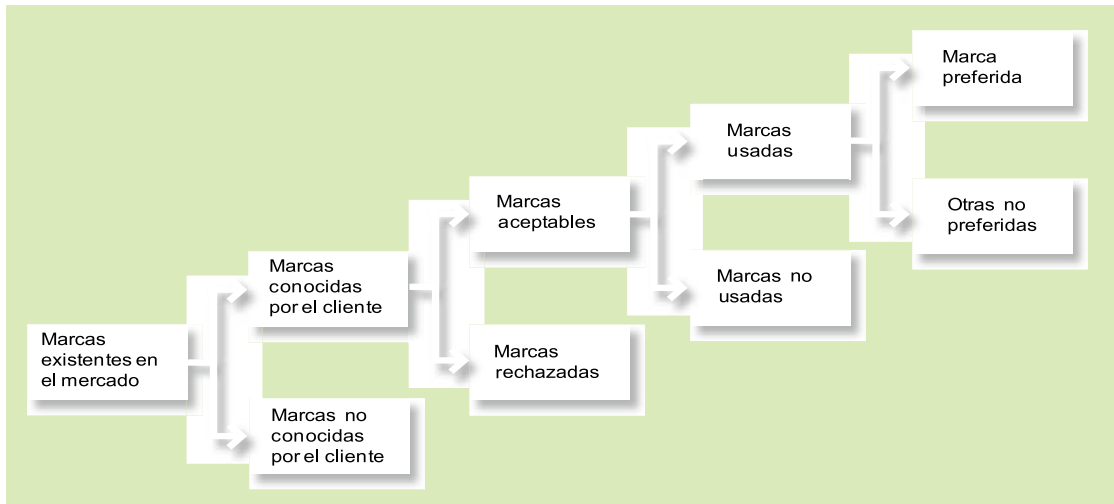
Marcas existentes en el mercado

Marcas conocidas por el cliente

Marcas no conocidas por el cliente

Marcas aceptables

Marcas rechazadas

Marcas usadas

Marcas no usadas

Marca preferida

Otras no preferidas